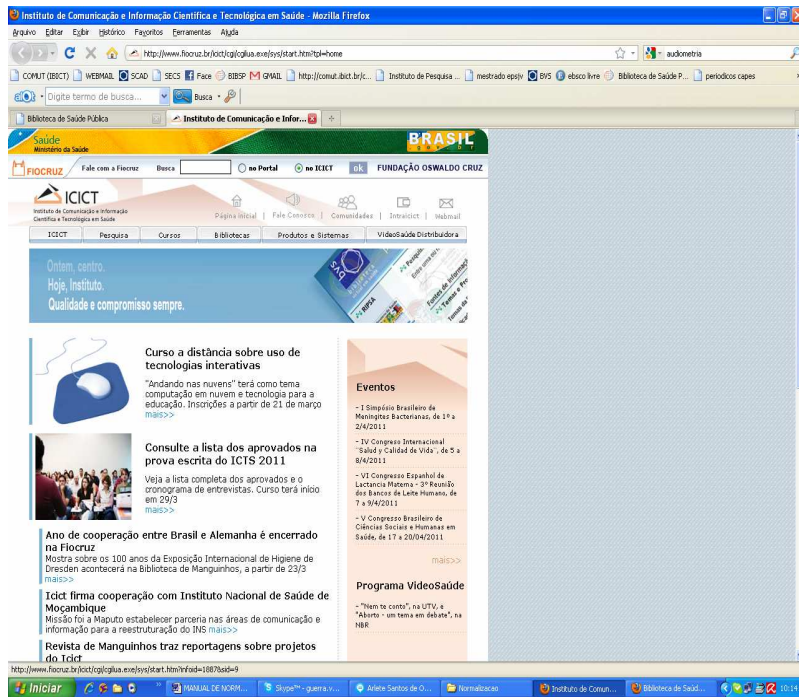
Instituto de Comunicação e Informação Científica e Tecnológica em Saúde - Mozilla Firefox

Arquivo Editar Exibir Histórico Favoritos Ferramentas Ajuda

http://www.fiocruz.br/icict/cgi/cgilua.exe/sys/start.htm?tpl=home

audiometria

COMUT (IBICT) WEBMAIL SCAD SECS Face BIBSP GMAIL http://comut.ibict.br/c... Instituto de Pesquisa ... mestrado epsjv BVS ebsco livre Biblioteca de Saúde P... periodicos capes

Digite termo de bussa... Busca

Biblioteca de Saúde Pública Instituto de Comunicação e Infor...

Saúde Ministério da Saúde BRASIL

FIOCRUZ Fale com a Fiocruz Busca no Portal no ICICT ok FUNDAÇÃO OSWALDO CRUZ

ICICT Instituto de Comunicação e Informação Científica e Tecnológica em Saúde

Página inicial | Fale Conosco | Comunidades | Intraicict | Webmail

ICICT Pesquisa Cursos Bibliotecas Produtos e Sistemas VídeoSaúde Distribuidora

Ontem, centro.
Hoje, Instituto.
Qualidade e compromisso sempre.

Curso a distância sobre uso de tecnologias interativas

"Andando nas nuvens" terá como tema computação em nuvem e tecnologia para a educação. Inscrições a partir de 21 de março mais>>

Consulte a lista dos aprovados na prova escrita do ICTS 2011

Veja a lista completa dos aprovados e o cronograma de entrevistas. Curso terá início em 29/3 mais>>

Ano de cooperação entre Brasil e Alemanha é encerrado na Fiocruz
Mostra sobre os 100 anos da Exposição Internacional de Higiene de Dresden acontecerá na Biblioteca de Manguinhos, a partir de 23/3 mais>>

Icict firma cooperação com Instituto Nacional de Saúde de Moçambique
Missão foi a Maputo estabelecer parceria nas áreas de comunicação e informação para a reestruturação do INS mais>>

Revista de Manguinhos traz reportagens sobre projetos do Icict

Eventos

- I Simpósio Brasileiro de Meningites Bacterianas, de 1º a 2/4/2011

- IV Congresso Internacional "Salud y Calidad de Vida", de 5 a 8/4/2011

- VI Congresso Espanhol de Lactancia Materna - 3ª Reunião dos Bancos de Leite Humano, de 7 a 9/4/2011

- V Congresso Brasileiro de Ciências Sociais e Humanas em Saúde, de 17 a 20/04/2011

mais>>

Programa VideoSaúde

- "Nem te conto", na UTV, e "Aborto - um tema em debate", na NBR

http://www.fiocruz.br/icict/cgi/cgilua.exe/sys/start.htm?infoid=1087&sid=9

Iniciar MANUAL DE NORM... Skype™ - guerra.v... Arlete Santos de O... Normalizacao Instituto de Comun... Biblioteca de Saúd... 10:14